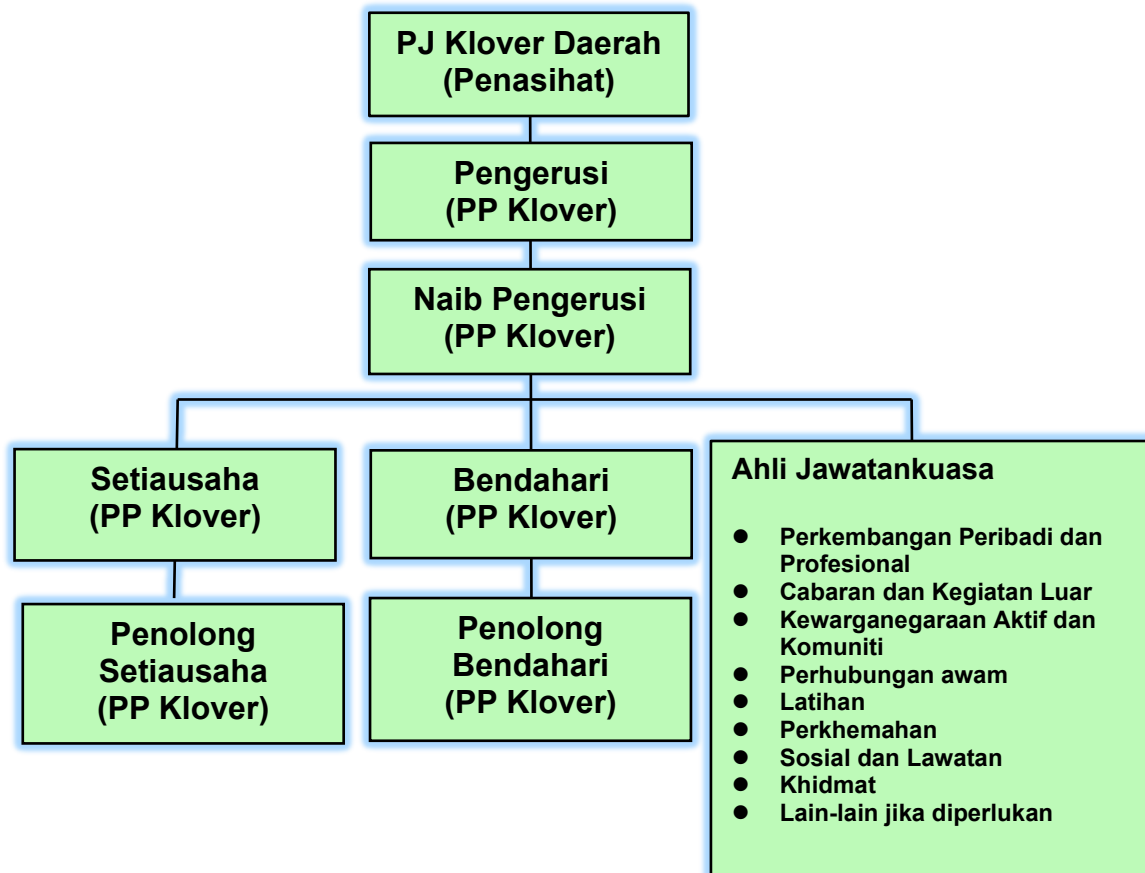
PJ Klover Daerah
(Penasihat)

Pengerusi
(PP Klover)

Naib Pengerusi
(PP Klover)

Setiausaha
(PP Klover)

Penolong
Setiausaha
(PP Klover)

Bendahari
(PP Klover)

Penolong
Bendahari
(PP Klover)

Ahli Jawatankuasa

- Perkembangan Peribadi dan Profesional
- Cabaran dan Kegiatan Luar
- Kewarganegaraan Aktif dan Komuniti
- Perhubungan awam
- Latihan
- Perkhemahan
- Sosial dan Lawatan
- Khidmat
- Lain-lain jika diperlukan